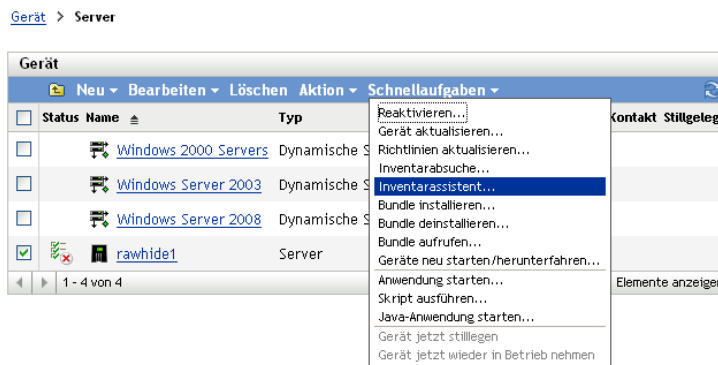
Gerät > Server

Gerät

Neu ▾ Bearbeiten ▾ Löschen Aktion ▾ Schnellaufgaben ▾

| | Status | Name ▲ | Typ | Kontakt | Stillgeleg |
|---|---|---|---|---|---|
| ☐ | | Windows 2000 Servers | Dynamische S | | |
| ☐ | | Windows Server 2003 | Dynamische S | | |
| ☐ | | Windows Server 2008 | Dynamische S | | |
| ☑ | | rawhide1 | Server | | |

1 - 4 von 4

Elemente anzeiger

Reaktivieren...
Gerät aktualisieren...
Richtlinien aktualisieren...
Inventarabsuche...
Inventarassistent...
Bundle installieren...
Bundle deinstallieren...
Bundle aufrufen...
Geräte neu starten/herunterfahren...
Anwendung starten...
Skript ausführen...
Java-Anwendung starten...
Gerät jetzt stillegen
Gerät jetzt wieder in Betrieb nehmen